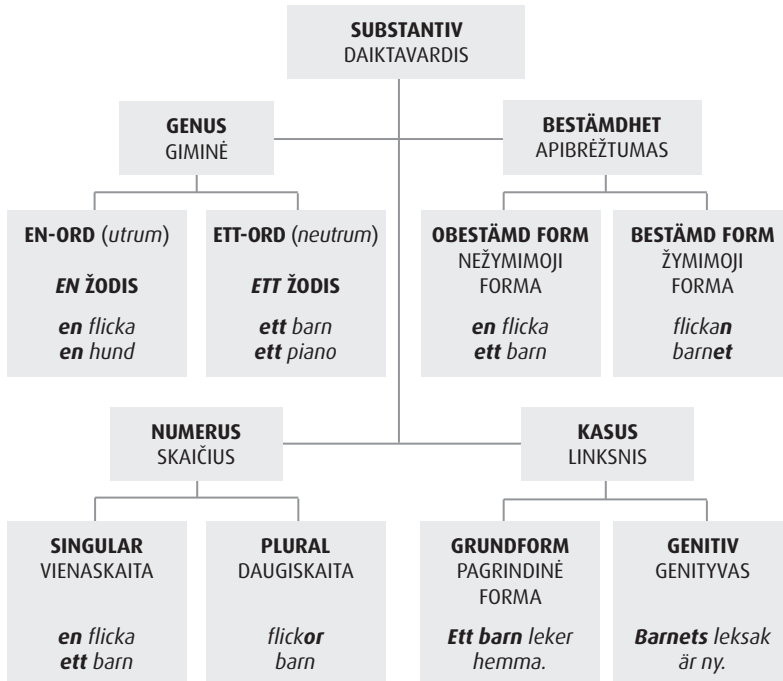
SUBSTANTIV
DAIKTAVARDIS

GENUS
GIMINĖ

BESTÄMDHET
APIBRĖŽTUMAS

EN-ORD (utrum)

EN ŽODIS

en flicka
en hund

ETT-ORD (neutrum)

ETT ŽODIS

ett barn
ett piano

OBESTÄMD FORM
NEŽYMIMOJI FORMA

en flicka
ett barn

BESTÄMD FORM
ŽYMIMOJI FORMA

flickan
barnet

NUMERUS
SKAIČIUS

KASUS
LINKSNIS

SINGULAR
VIENASKAITA

en flicka
ett barn

PLURAL
DAUGISKAITA

flickor
barn

GRUNDFORM
PAGRINDINĖ FORMA

Ett barn leker hemma.

GENITIV
GENITYVAS

Barnets leksak är ny.